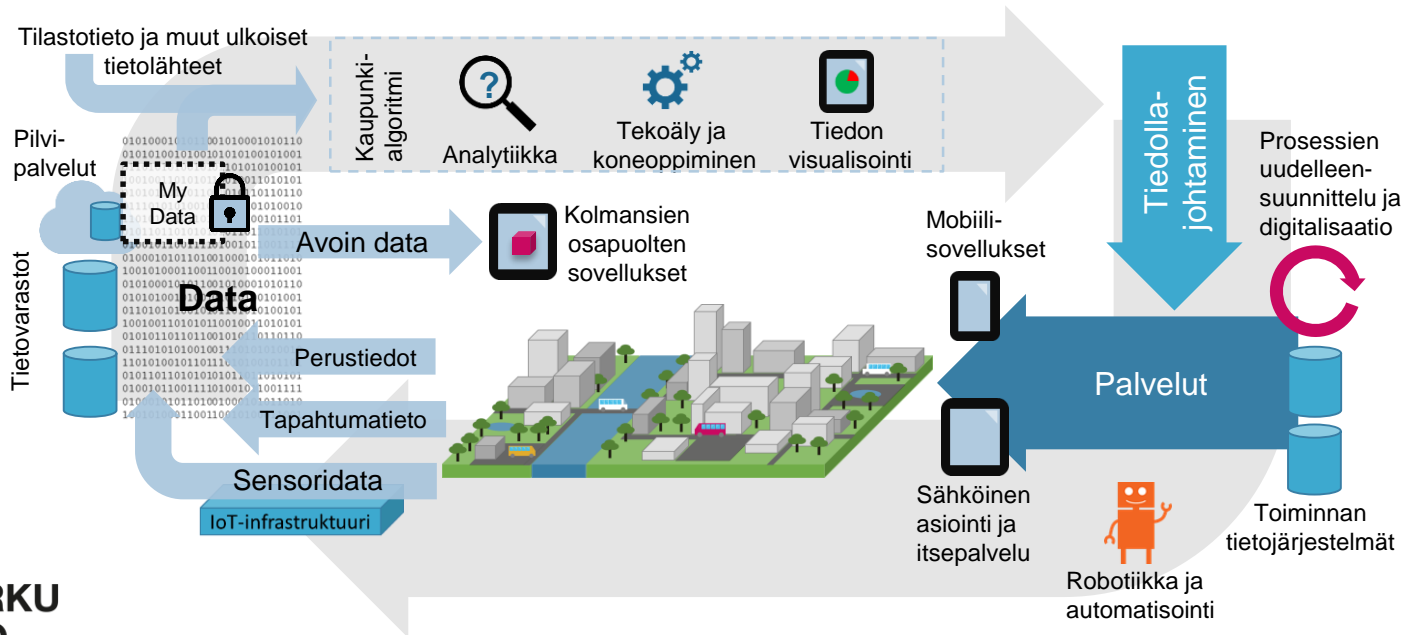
Tilastotieto ja muut ulkoiset tietolähteet

Kaupunki-algoritmi

Analytiikka

Tekoäly ja koneoppiminen

Tiedon visualisointi

Tiedolla-johtaminen

Prosessien uudelleen-suunnittelu ja digitalisaatio

Pilvi-palvelut

My Data

Tietovarastot

Data

Avoin data

Kolmansien osapuolten sovellukset

Mobiili-sovellukset

Perustiedot

Tapahtumatieto

Sensoridata

IoT-infrastruktuuri

Palvelut

Sähköinen asiointi ja itsepalvelu

Robotiikka ja automatisointi

Toiminnan tietojärjestelmät

RKU
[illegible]